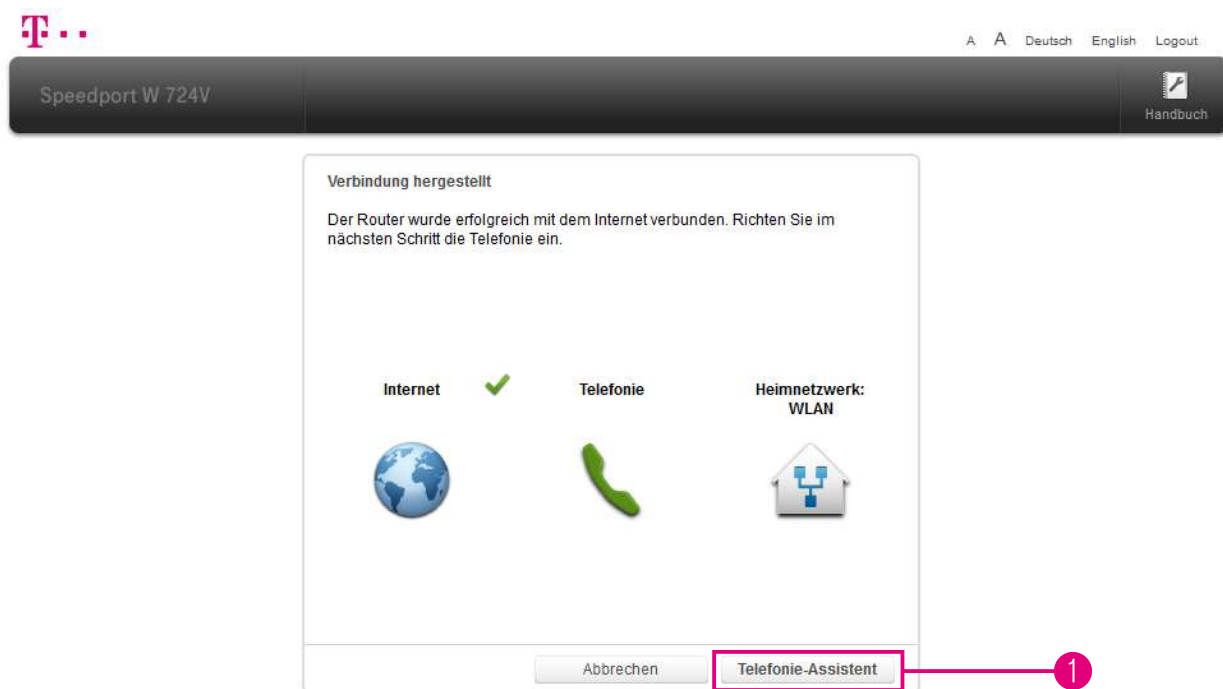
A A Deutsch English Logout

Speedport W 724V

Handbuch

Verbindung hergestellt

Der Router wurde erfolgreich mit dem Internet verbunden. Richten Sie im nächsten Schritt die Telefonie ein.

Internet

Telefonie

Heimnetzwerk: WLAN

Abbrechen

Telefonie-Assistent

1